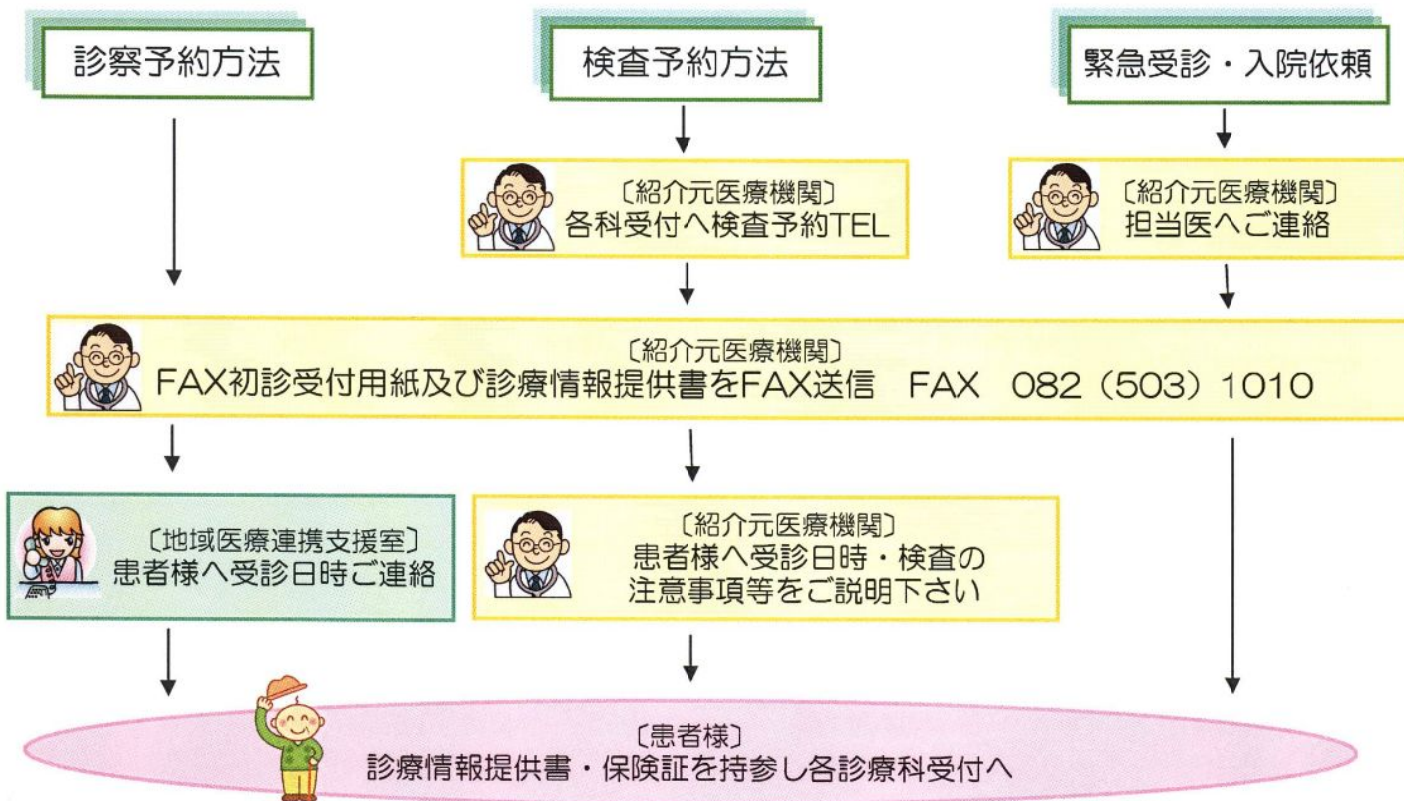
診察予約方法

検査予約方法

緊急受診・入院依頼

〔紹介元医療機関〕
各科受付へ検査予約TEL

〔紹介元医療機関〕
担当医へご連絡

〔紹介元医療機関〕
FAX初診受付用紙及び診療情報提供書をFAX送信　FAX　082（503）1010

〔地域医療連携支援室〕
患者様へ受診日時ご連絡

〔紹介元医療機関〕
患者様へ受診日時・検査の注意事項等をご説明下さい

〔患者様〕
診療情報提供書・保険証を持参し各診療科受付へ